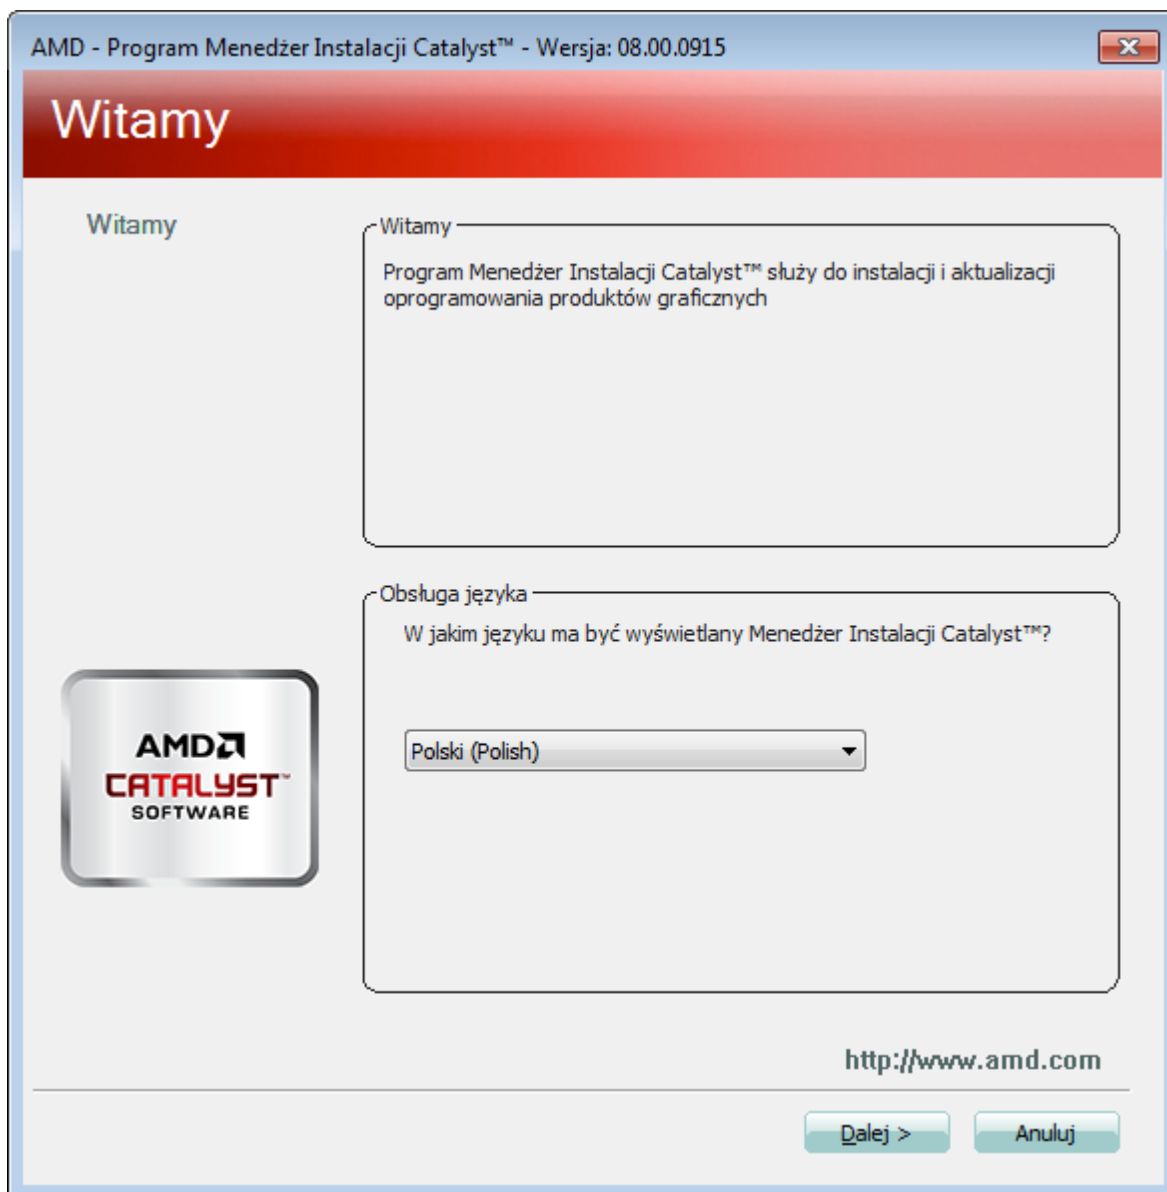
AMD - Program Menedżer Instalacji Catalyst™ - Wersja: 08.00.0915

Witamy

Witamy

Witamy

Program Menedżer Instalacji Catalyst™ służy do instalacji i aktualizacji oprogramowania produktów graficznych

Obsługa języka

W jakim języku ma być wyświetlany Menedżer Instalacji Catalyst™?

Polski (Polish)

AMD
CATALYST™
SOFTWARE

http://www.amd.com

Dalej >

Anuluj